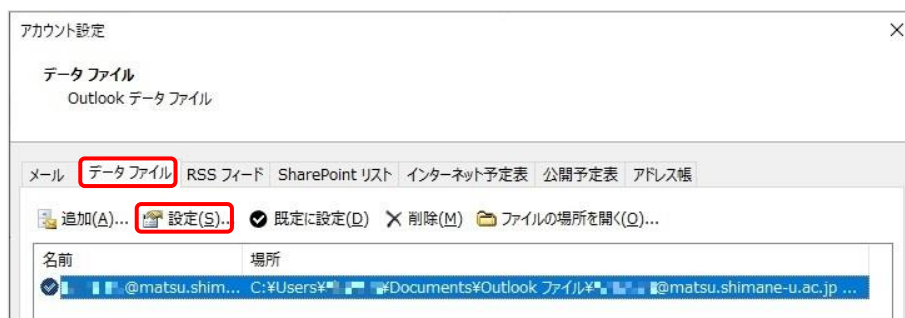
アカウント設定

データ ファイル
Outlook データ ファイル

メール データ ファイル RSS フィード SharePoint リスト インターネット予定表 公開予定表 アドレス帳

追加(A)... 設定(S)... 既定に設定(D) 削除(M) ファイルの場所を開く(O)...

| 名前 | 場所 |
|---|---|
| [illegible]@matsu.shim... | C:¥Users¥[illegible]¥Documents¥Outlook ファイル¥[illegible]@matsu.shimane-u.ac.jp ... |